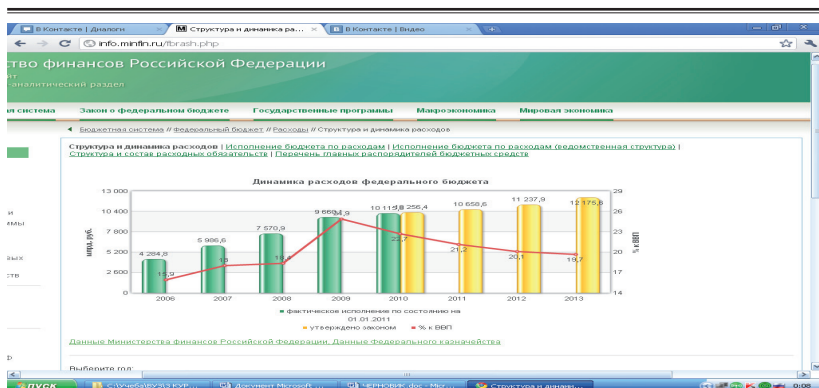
В Контакте | Диалоги
Структура и динамика ра...
В Контакте | Видео
info.minfin.ru/fbrash.php
ство финансов Российской Федерации
ит
аналитический раздел
я система
Закон о федеральном бюджете
Государственные программы
Макроэкономика
Мировая экономика
Бюджетная система // Федеральный бюджет // Расходы // Структура и динамика расходов
Структура и динамика расходов | Исполнение бюджета по расходам | Исполнение бюджета по расходам (ведомственная структура) | Структура и состав расходных обязательств | Перечень главных распорядителей бюджетных средств
Динамика расходов федерального бюджета
млрд. руб.
% к ВВП
13 000
10 400
7 800
5 200
2 600
0
29
26
23
20
17
14
4 284,8
5 986,6
7 570,9
9 660,1
24,9
10 115,8
10 256,4
22,7
10 658,6
21,2
11 237,9
20,1
12 175,8
19,7
15,9
18
18,3
2006
2007
2008
2009
2010
2011
2012
2013
фактическое исполнение по состоянию на 01.01.2011
утверждено законом
% к ВВП
Данные Министерства финансов Российской Федерации, Данные Федерального казначейства
Выберите год:
пуск
Служеба(БУЗ) КУР...
Документ Microsoft...
ЧЕРНОВИК.doc - Micr...
Структура и динам...